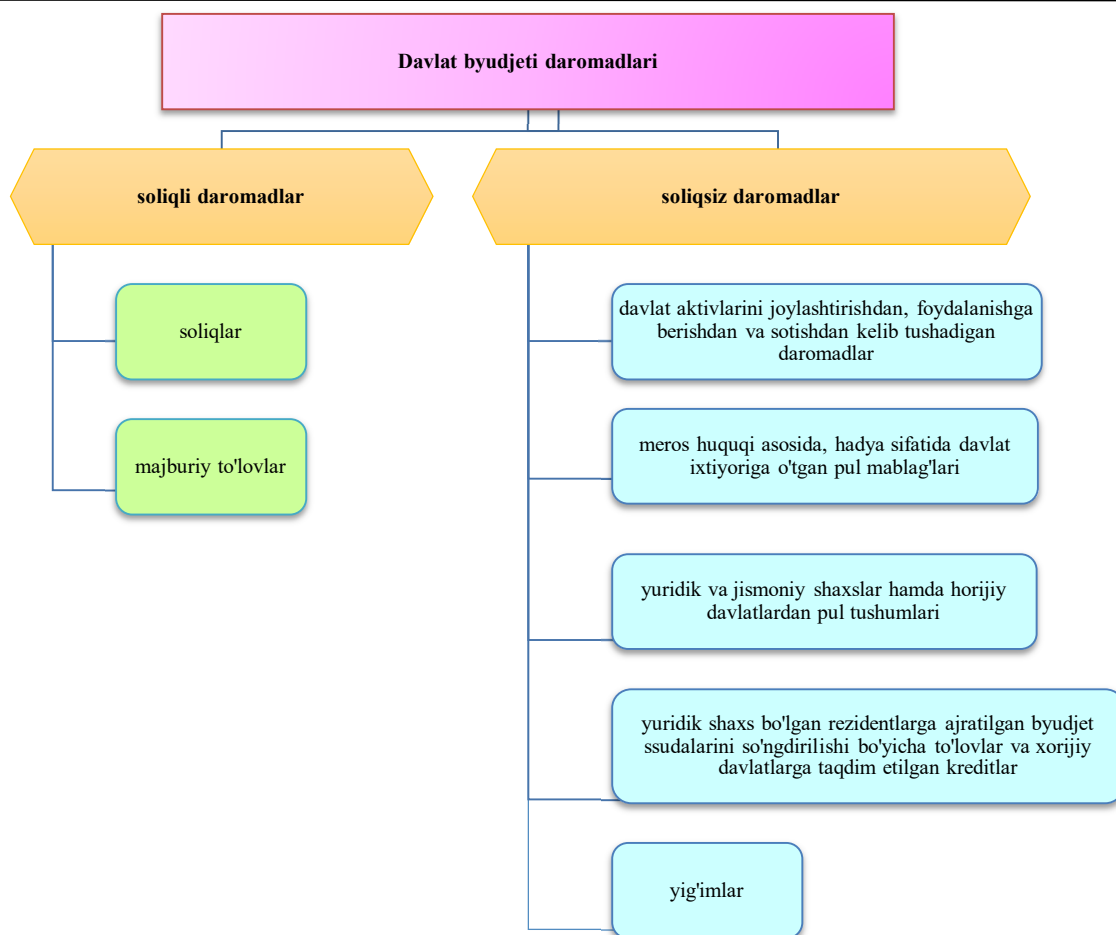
Davlat byudjeti daromadlari

soliqli daromadlar

soliqsiz daromadlar

soliqlar

majburiy to'lovlar

davlat aktivlarini joylashtirishdan, foydalanishga berishdan va sotishdan kelib tushadigan daromadlar

meros huquqi asosida, hadya sifatida davlat ixtiyoriga o'tgan pul mablag'lari

yuridik va jismoniy shaxslar hamda horijiy davlatlardan pul tushumlari

yuridik shaxs bo'lgan rezidentlarga ajratilgan byudjet ssudalarini so'ngdirilishi bo'yicha to'lovlar va xorijiy davlatlarga taqdim etilgan kreditlar

yig'imlar